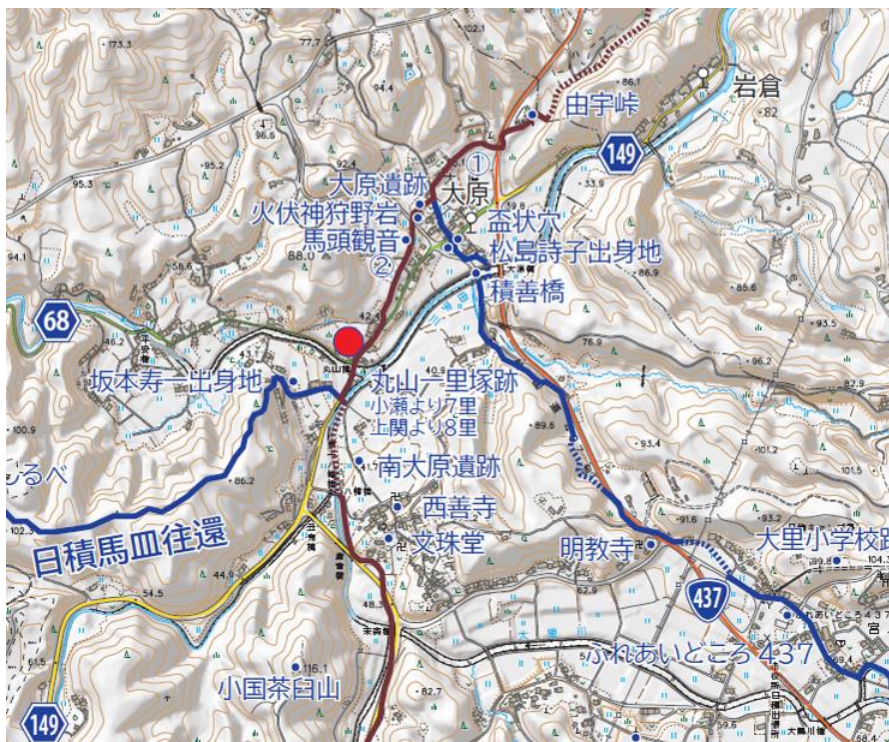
岩倉
由宇峠
149
①
大原遺跡
大原
火伏神狩野岩
盃状穴
馬頭観音
松島詩子出身地
②
積善橋
68
坂本寿一出身地
丸山一里塚跡
小瀬より7里
上関より8里
南大原遺跡
西善寺
日積馬皿往還
文珠堂
明教寺
大里小学校跡
437
ふれあいところ437
小国茶臼山
149
しるべ